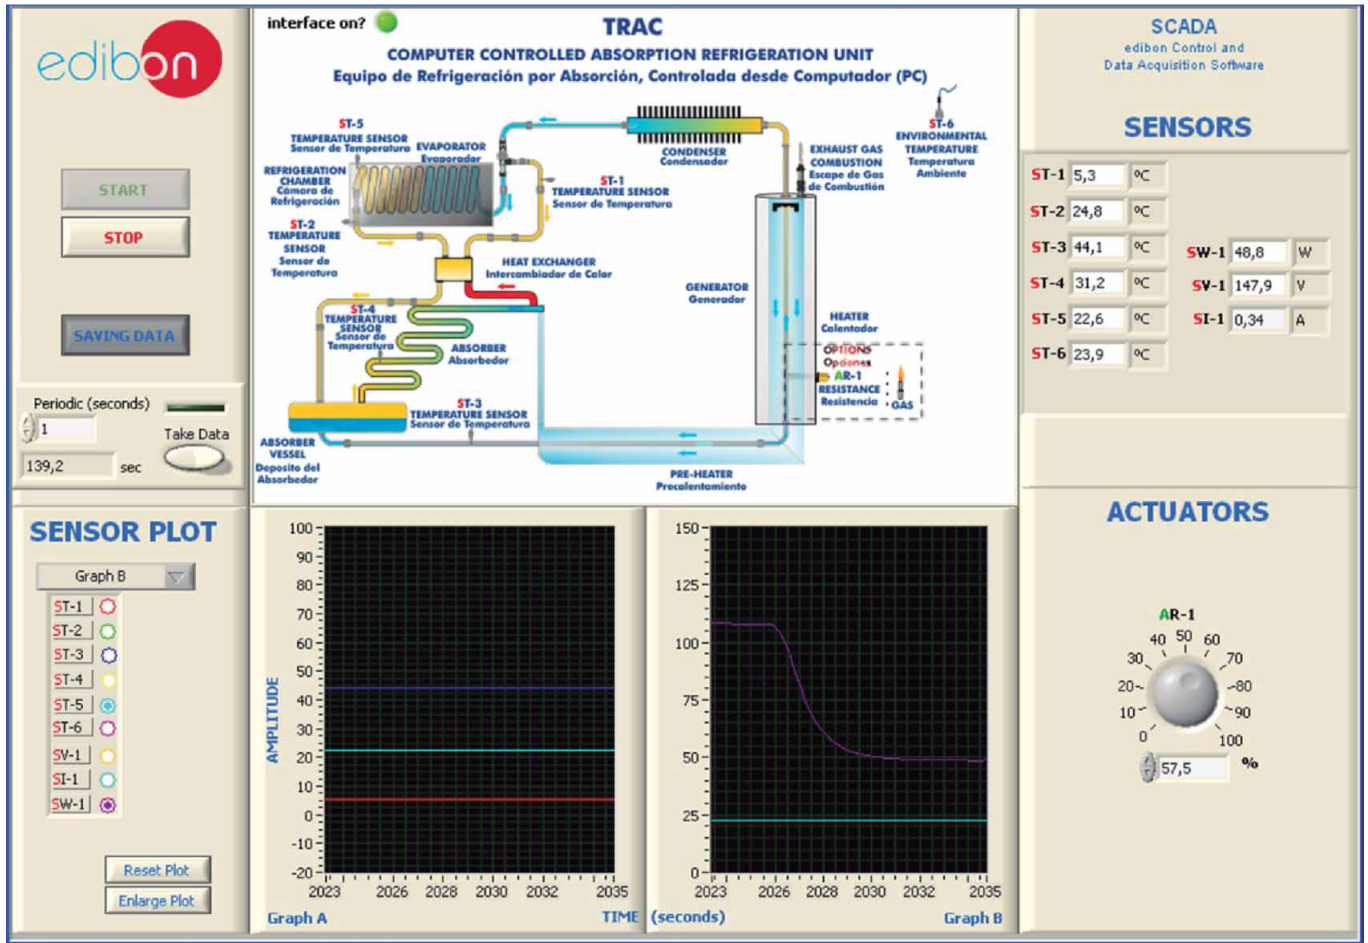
edibon

START

STOP

SAVING DATA

Periodic (seconds)

1

Take Data

139,2 sec

interface on?

TRAC

COMPUTER CONTROLLED ABSORPTION REFRIGERATION UNIT

Equipo de Refrigeración por Absorción, Controlada desde Computador (PC)

ST-5 TEMPERATURE SENSOR Sensor de Temperatura

EVAPORATOR Evaporador

REFRIGERATION CHAMBER Cámara de Refrigeración

ST-2 TEMPERATURE SENSOR Sensor de Temperatura

CONDENSER Condensador

ST-1 TEMPERATURE SENSOR Sensor de Temperatura

EXHAUST GAS COMBUSTION Escape de Gas de Combustión

ST-6 ENVIRONMENTAL TEMPERATURE Temperatura Ambiente

HEAT EXCHANGER Intercambiador de Calor

ST-4 TEMPERATURE SENSOR Sensor de Temperatura

ABSORBER Absorbedor

GENERATOR Generador

HEATER Calentador

OPTIONS Opciones

AR-1 RESISTANCE Resistencia

GAS

ST-3 TEMPERATURE SENSOR Sensor de Temperatura

ABSORBER VESSEL Deposito del Absorbedor

PRE-HEATER Precalentamiento

SCADA

edibon Control and Data Acquisition Software

SENSORS

ST-1 5,3 ºC
ST-2 24,8 ºC
ST-3 44,1 ºC
ST-4 31,2 ºC
ST-5 22,6 ºC
ST-6 23,9 ºC

SW-1 48,8 W
SV-1 147,9 V
SI-1 0,34 A

SENSOR PLOT

Graph B

ST-1
ST-2
ST-3
ST-4
ST-5
ST-6
SV-1
SI-1
SW-1

Reset Plot

Enlarge Plot

100 90 80 70 60 50 40 30 20 10 0 -10 -20

AMPLITUDE

2023 2026 2028 2030 2032 2035

Graph A

TIME (seconds)

150 125 100 75 50 25 0

2023 2026 2028 2030 2032 2035

Graph B

ACTUATORS

AR-1

0 10 20 30 40 50 60 70 80 90 100

57,5 %